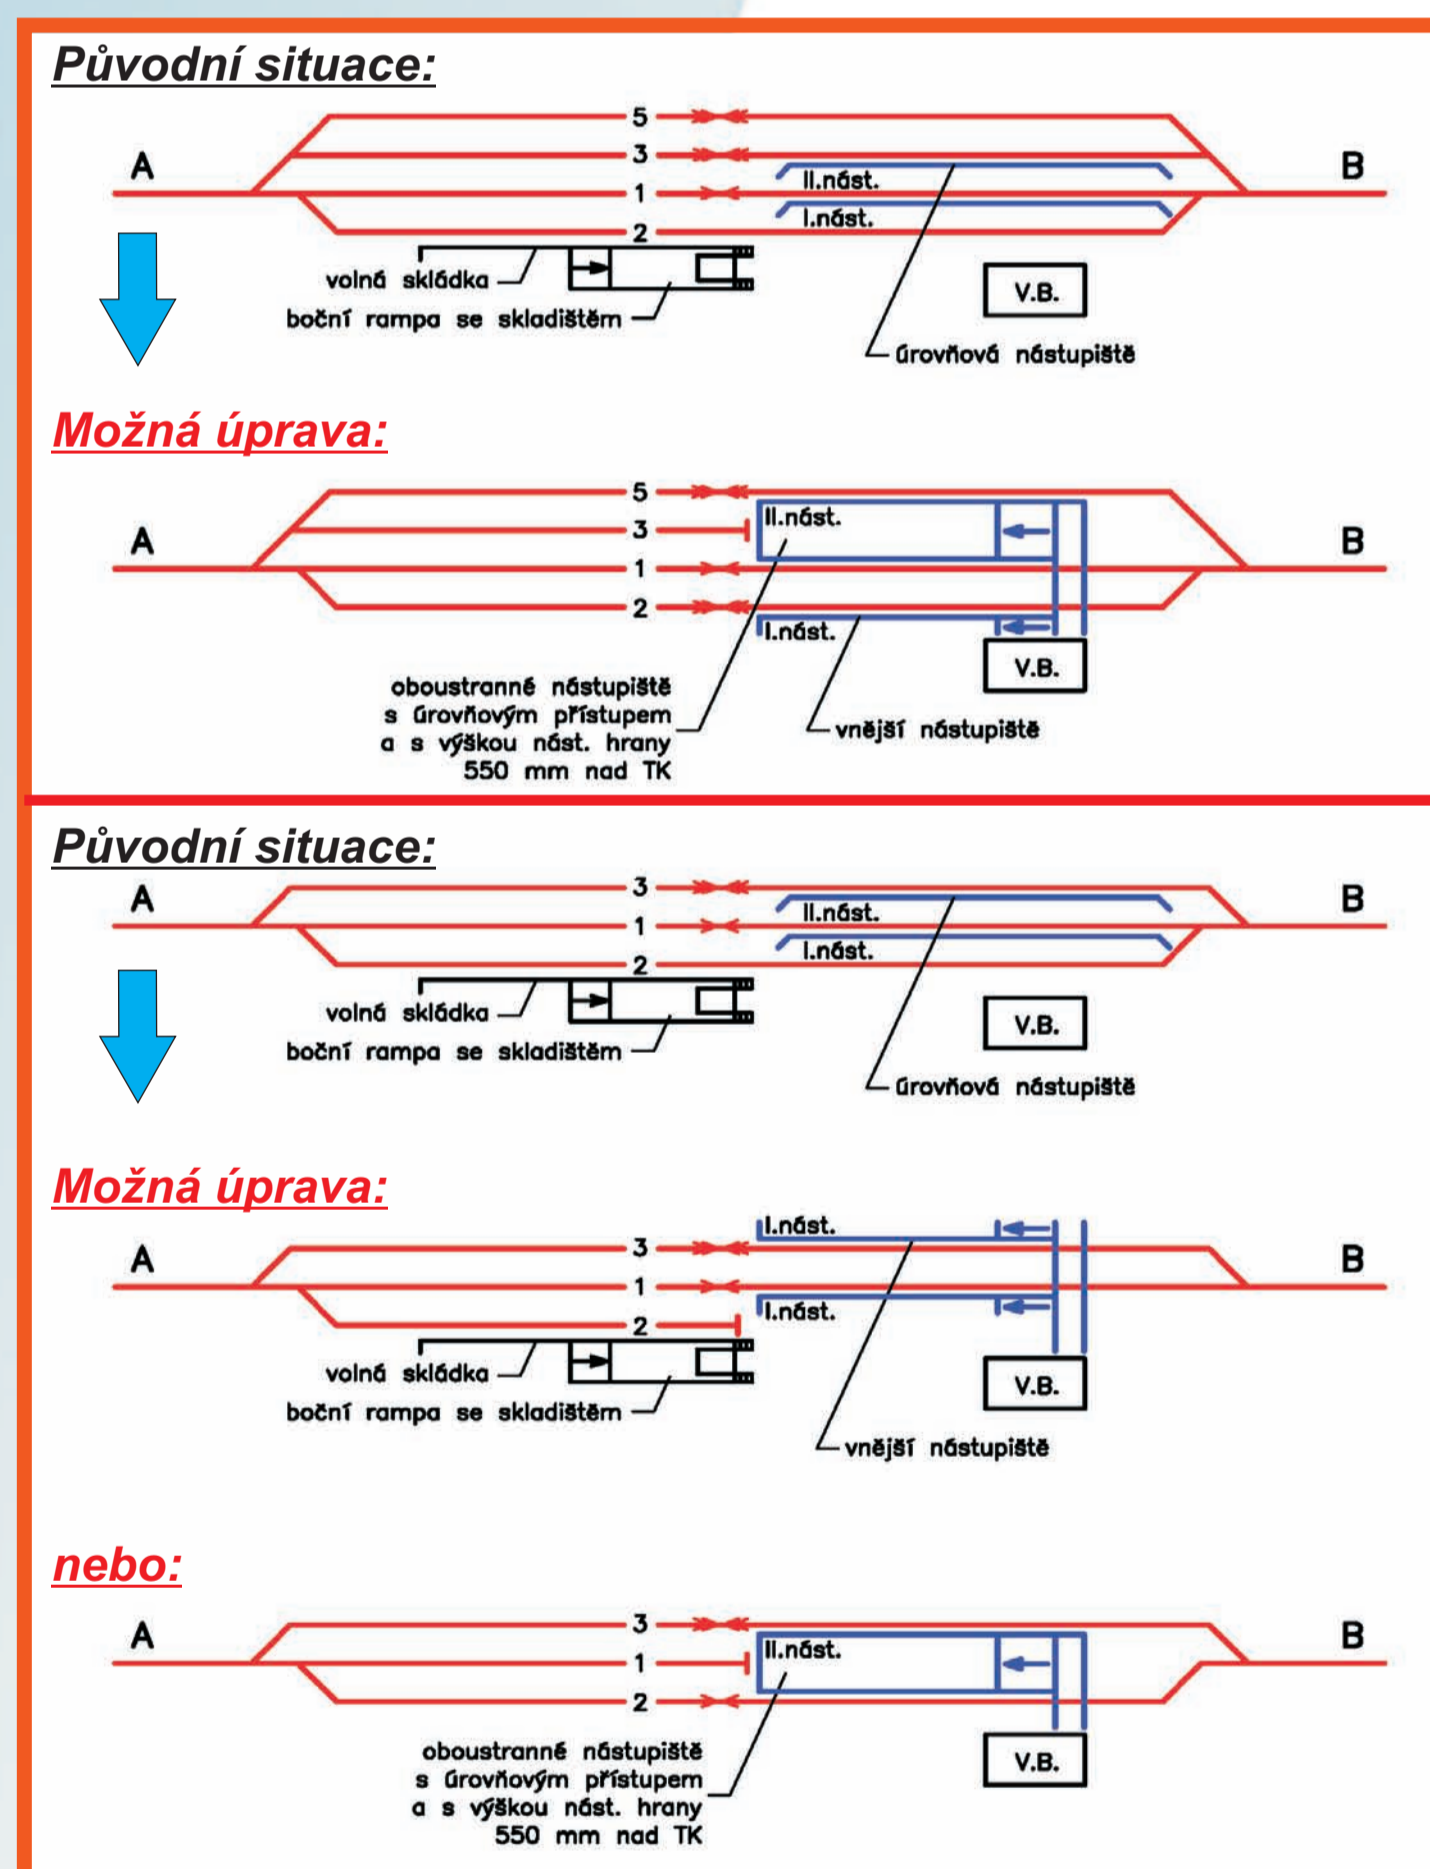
Původní situace:

A
5
3
1
2
B
II.nást.
I.nást.
volná skládka
boční rampa se skladištěm
V.B.
úrovňová nástupiště

Možná úprava:

A
5
3
1
2
B
II.nást.
I.nást.
V.B.
oboustranné nástupiště s úrovňovým přístupem a s výškou nást. hrany 550 mm nad TK
vnější nástupiště

Původní situace:

A
3
1
2
B
II.nást.
I.nást.
volná skládka
boční rampa se skladištěm
V.B.
úrovňová nástupiště

Možná úprava:

A
3
1
2
B
I.nást.
I.nást.
volná skládka
boční rampa se skladištěm
V.B.
vnější nástupiště

nebo:

A
3
1
2
B
II.nást.
V.B.
oboustranné nástupiště s úrovňovým přístupem a s výškou nást. hrany 550 mm nad TK